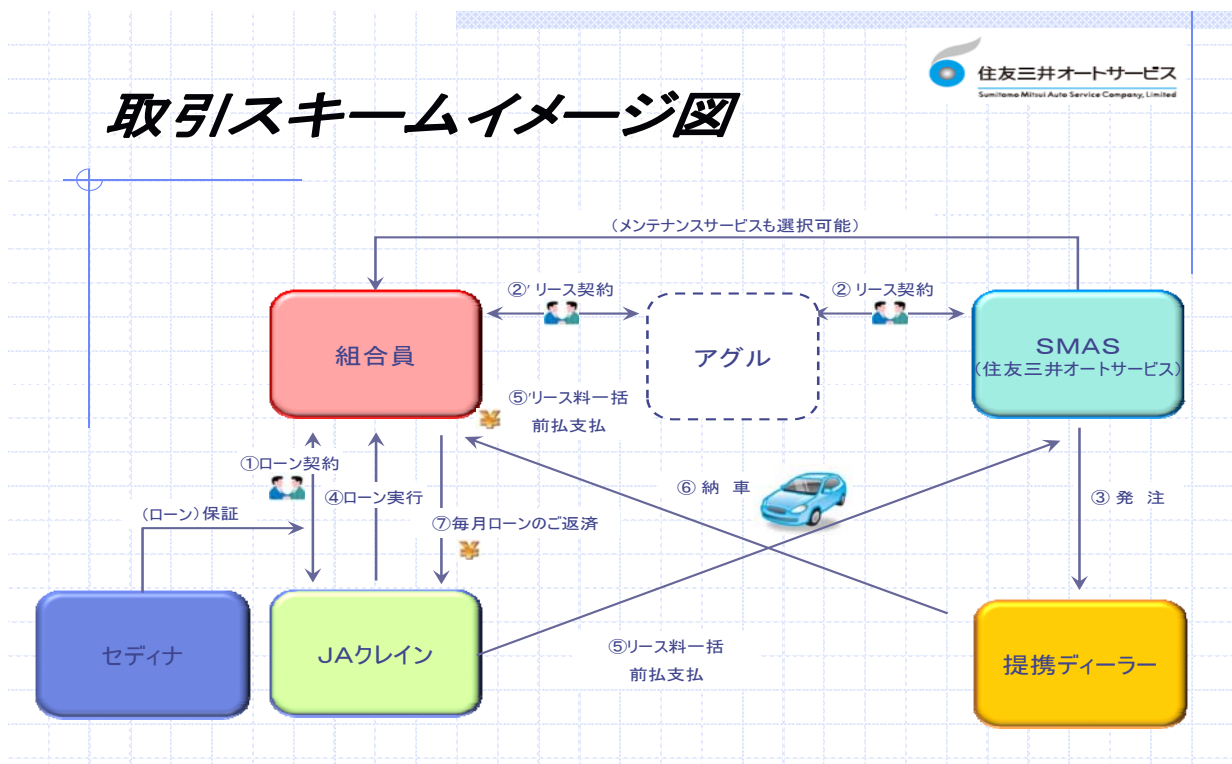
住友三井オートサービス
Sumitomo Mitsui Auto Service Company, Limited

取引スキームイメージ図

（メンテナンスサービスも選択可能）

②' リース契約

② リース契約

組合員

アグル

SMAS
（住友三井オートサービス）

⑤'リース料一括
前払支払

①ローン契約

④ローン実行

⑦毎月ローンのご返済

⑥ 納　車

③ 発　注

（ローン）保証

セディナ

JAクレイン

⑤リース料一括
前払支払

提携ディーラー